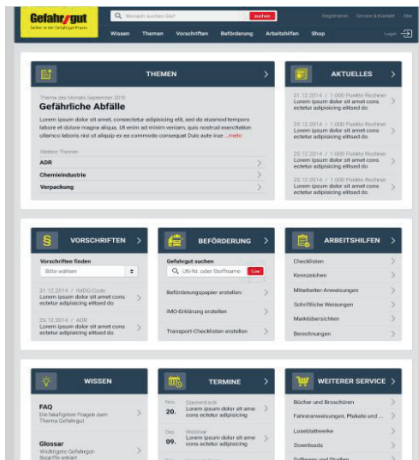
Gefahr/gut
Sicher in der Gefahrgut-Praxis

Wonach suchen Sie? suchen

Registrieren Service & Kontakt Abo

Wissen Themen Vorschriften Beförderung Arbeitshilfen Shop

Login

THEMEN

Thema des Monats September 2015
Gefährliche Abfälle

Lorem ipsum dolor sit amet, consectetur adipisicing elit, sed do eiusmod tempore labore et dolore magna aliqua. Ut enim ad minim veniam, quis nostrud exercitation ullamco laboris nisi ut aliquip ex ea commodo consequat Duis aute irue ...mehr

Weitere Themen

ADR

Chemieindustrie

Verpackung

AKTUELLES

31.12.2014 / 1.000 Punkte Rechner
Lorem ipsum dolor sit amet cons ectetur adipisicing elitsed do

29.12.2014 / 1.000 Punkte Rechner
Lorem ipsum dolor sit amet cons ectetur adipisicing elitsed do

25.12.2014 / 1.000 Punkte Rechner
Lorem ipsum dolor sit amet cons ectetur adipisicing elitsed do

25.12.2014 / 1.000 Punkte Rechner
Lorem ipsum dolor sit amet cons ectetur adipisicing elitsed do

VORSCHRIFTEN

Vorschriften finden

Bitte wählen

31.12.2014 / IMDG-Code
Lorem ipsum dolor sit amet cons ectetur adipisicing elitsed do

29.12.2014 / ADR
Lorem ipsum dolor sit amet cons ectetur adipisicing elitsed do

BEFÖRDERUNG

Gefahrgut suchen

UN-Nr. oder Stoffname Los

Beförderungspapier erstellen

IMO-Erklärung erstellen

Transport-Checklisten erstellen

ARBEITSHILFEN

Checklisten

Kennzeichen

Mitarbeiter-Anweisungen

Schriftliche Weisungen

Merkblätter

Berechnungen

WISSEN

FAQ
Die häufigsten Fragen zum Thema Gefahrgut

Glossar
Wichtigste Gefahrgut-Begriffe erklärt

TERMINE

Nov. 28. Donnerstag
Lorem ipsum dolor sit amet cons ectetur adipisicing

Dez. 09. Mittwoch
Lorem ipsum dolor sit amet cons ectetur adipisicing

Dez. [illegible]
Lorem ipsum dolor sit amet cons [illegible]

WEITERER SERVICE

Bücher und Broschüren

Fahrzeugausrüstung, Plakate und ...

Loseblattwerke

Downloads

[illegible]